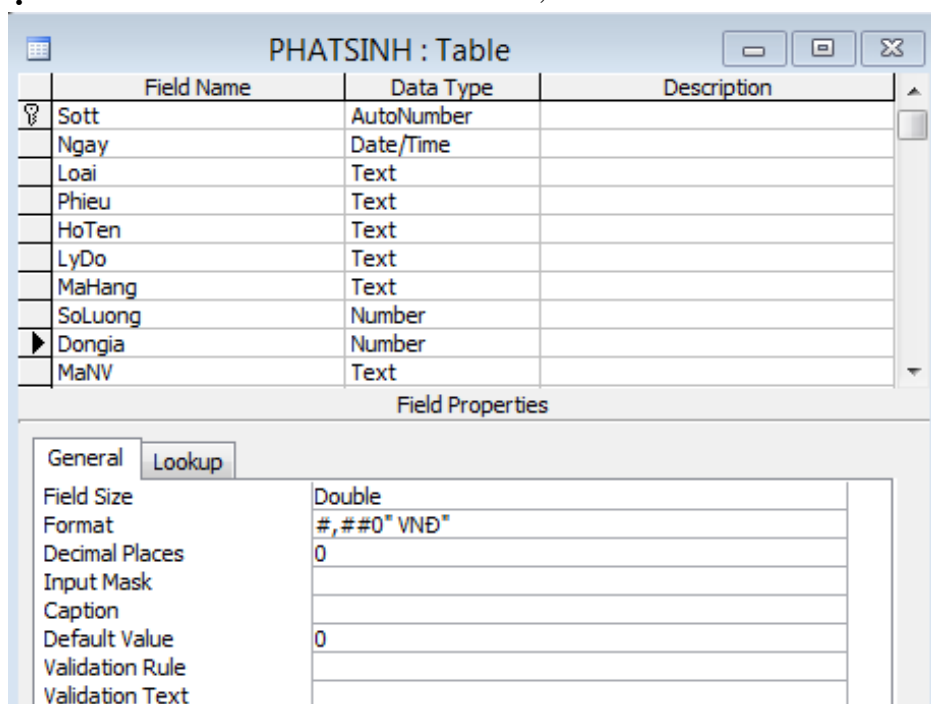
PHATSINH : Table

| Field Name | Data Type | Description |
|---|---|---|
| Sott | AutoNumber | |
| Ngay | Date/Time | |
| Loai | Text | |
| Phieu | Text | |
| HoTen | Text | |
| LyDo | Text | |
| MaHang | Text | |
| SoLuong | Number | |
| Dongia | Number | |
| MaNV | Text | |

Field Properties

General | Lookup

| | |
|---|---|
| Field Size | Double |
| Format | #,##0" VNĐ" |
| Decimal Places | 0 |
| Input Mask | |
| Caption | |
| Default Value | 0 |
| Validation Rule | |
| Validation Text | |